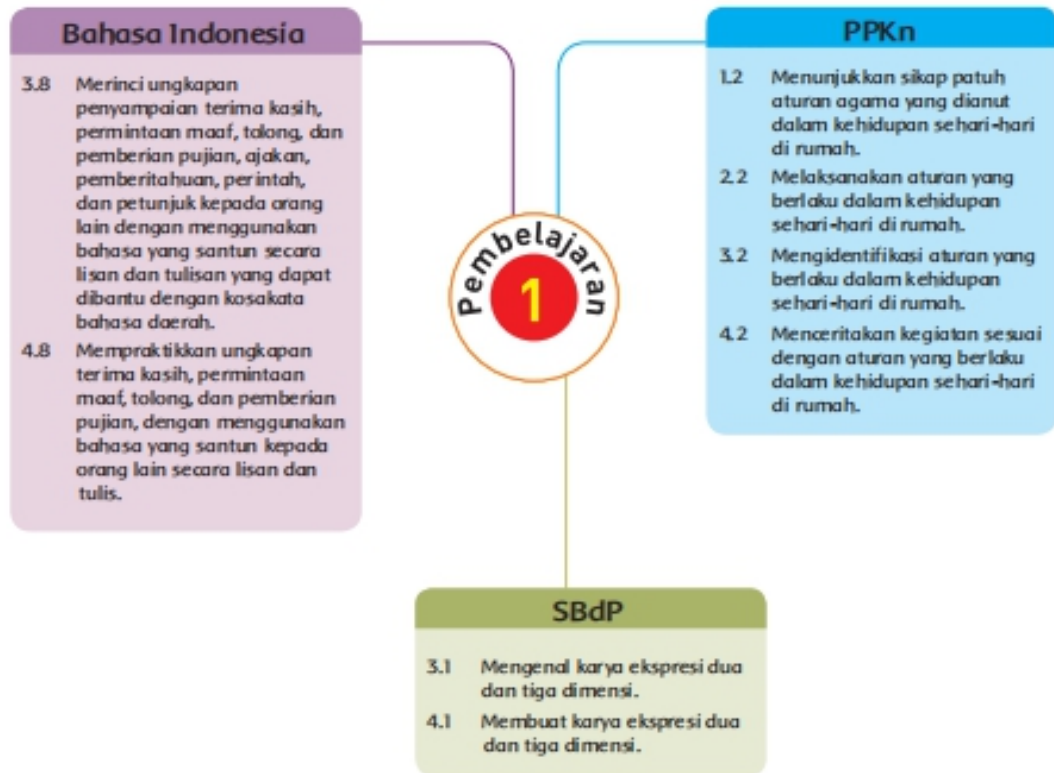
Bahasa Indonesia

3.8 Merinci ungkapan penyampaian terima kasih, permintaan maaf, tolong, dan pemberian pujian, ajakan, pemberitahuan, perintah, dan petunjuk kepada orang lain dengan menggunakan bahasa yang santun secara lisan dan tulisan yang dapat dibantu dengan kosakata bahasa daerah.

4.8 Mempraktikkan ungkapan terima kasih, permintaan maaf, tolong, dan pemberian pujian, dengan menggunakan bahasa yang santun kepada orang lain secara lisan dan tulis.

Pembelajaran 1

PPKn

1.2 Menunjukkan sikap patuh aturan agama yang dianut dalam kehidupan sehari-hari di rumah.

2.2 Melaksanakan aturan yang berlaku dalam kehidupan sehari-hari di rumah.

3.2 Mengidentifikasi aturan yang berlaku dalam kehidupan sehari-hari di rumah.

4.2 Menceritakan kegiatan sesuai dengan aturan yang berlaku dalam kehidupan sehari-hari di rumah.

SBdP

3.1 Mengenal karya ekspresi dua dan tiga dimensi.

4.1 Membuat karya ekspresi dua dan tiga dimensi.